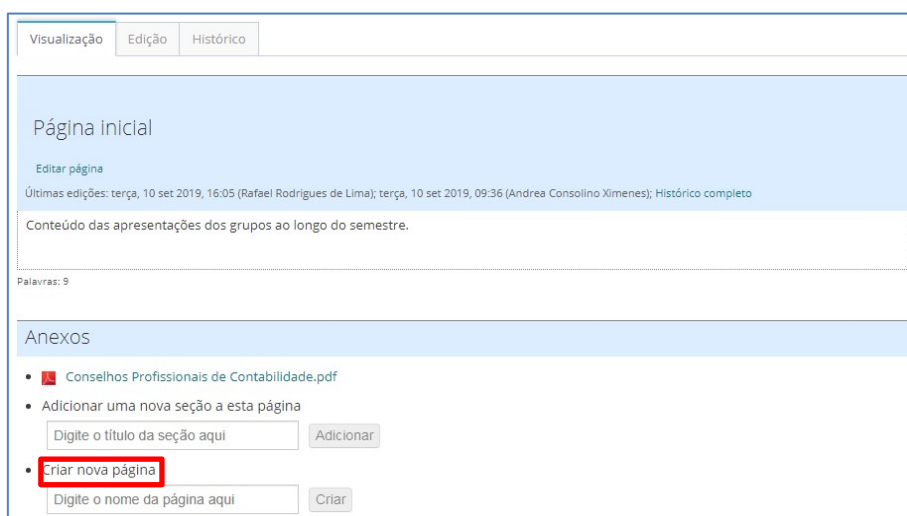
Visualização | Edição | Histórico

Página inicial

Editar página

Últimas edições: terça, 10 set 2019, 16:05 (Rafael Rodrigues de Lima); terça, 10 set 2019, 09:36 (Andrea Consolino Ximenes); Histórico completo

Conteúdo das apresentações dos grupos ao longo do semestre.

Palavras: 9

Anexos

- Conselhos Profissionais de Contabilidade.pdf
- Adicionar uma nova seção a esta página

Digite o título da seção aqui | Adicionar

- Criar nova página

Digite o nome da página aqui | Criar